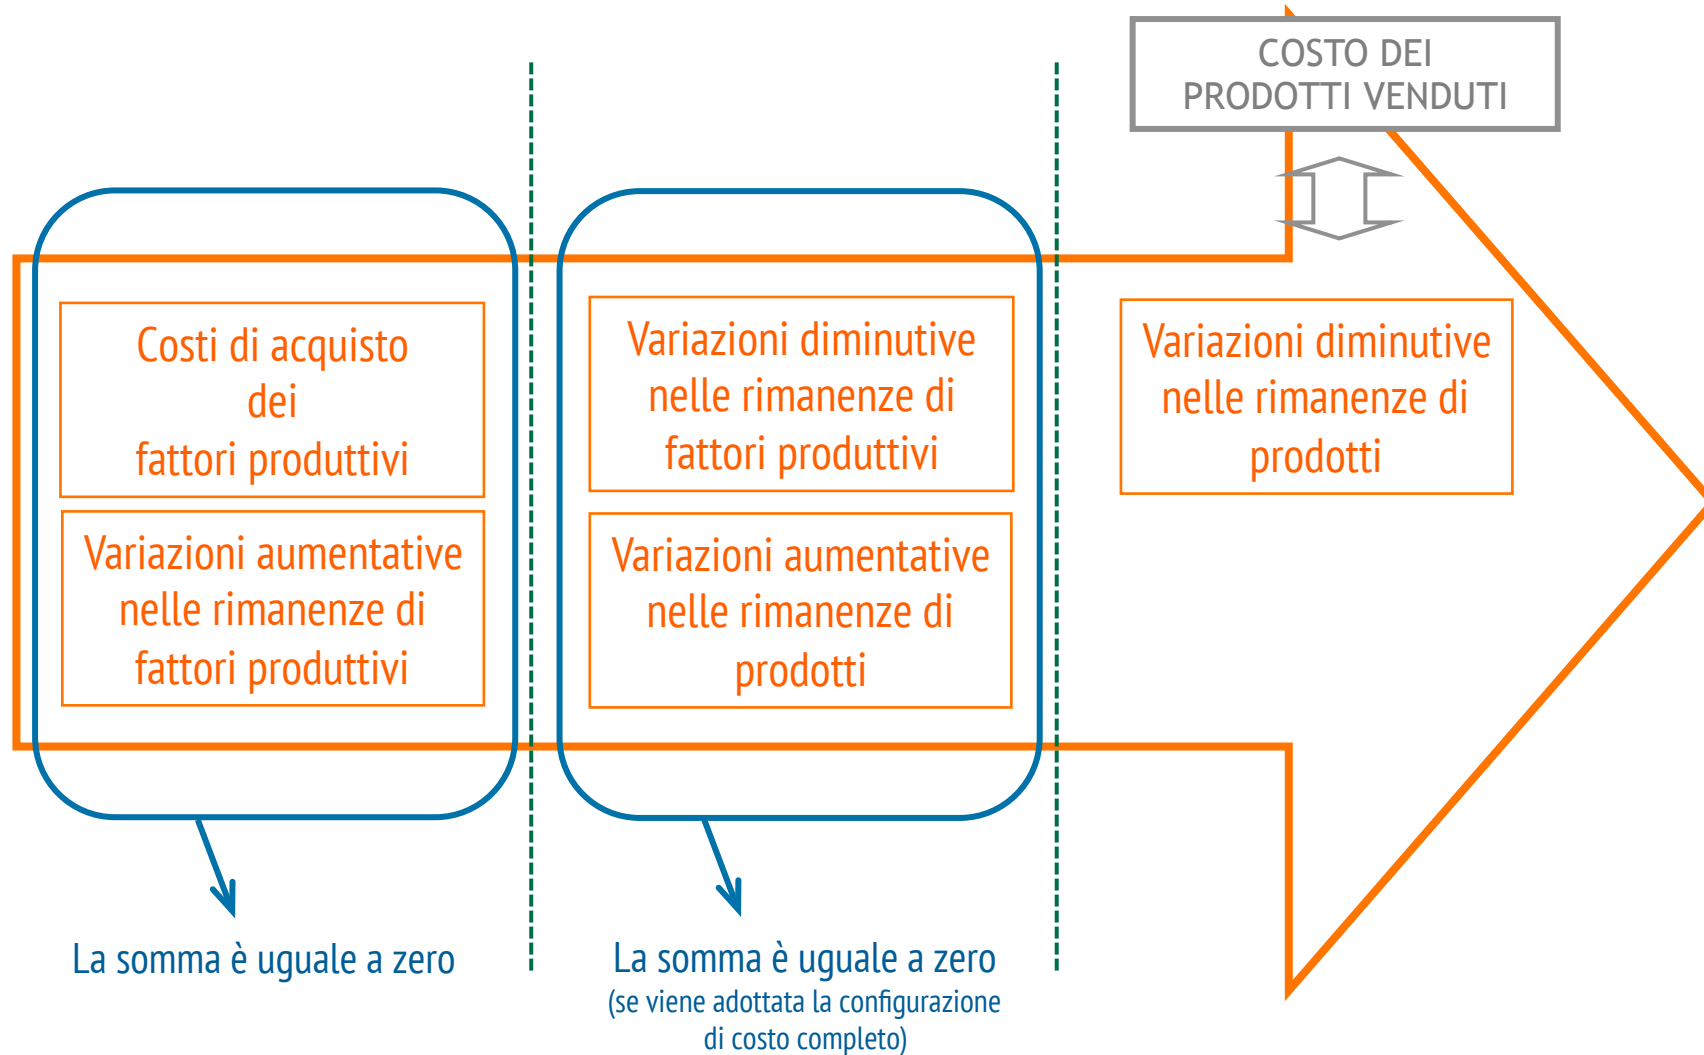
COSTO DEI PRODOTTI VENDUTI

Costi di acquisto dei fattori produttivi

Variazioni aumentative nelle rimanenze di fattori produttivi

La somma è uguale a zero

Variazioni diminutive nelle rimanenze di fattori produttivi

Variazioni aumentative nelle rimanenze di prodotti

La somma è uguale a zero
(se viene adottata la configurazione di costo completo)

Variazioni diminutive nelle rimanenze di prodotti